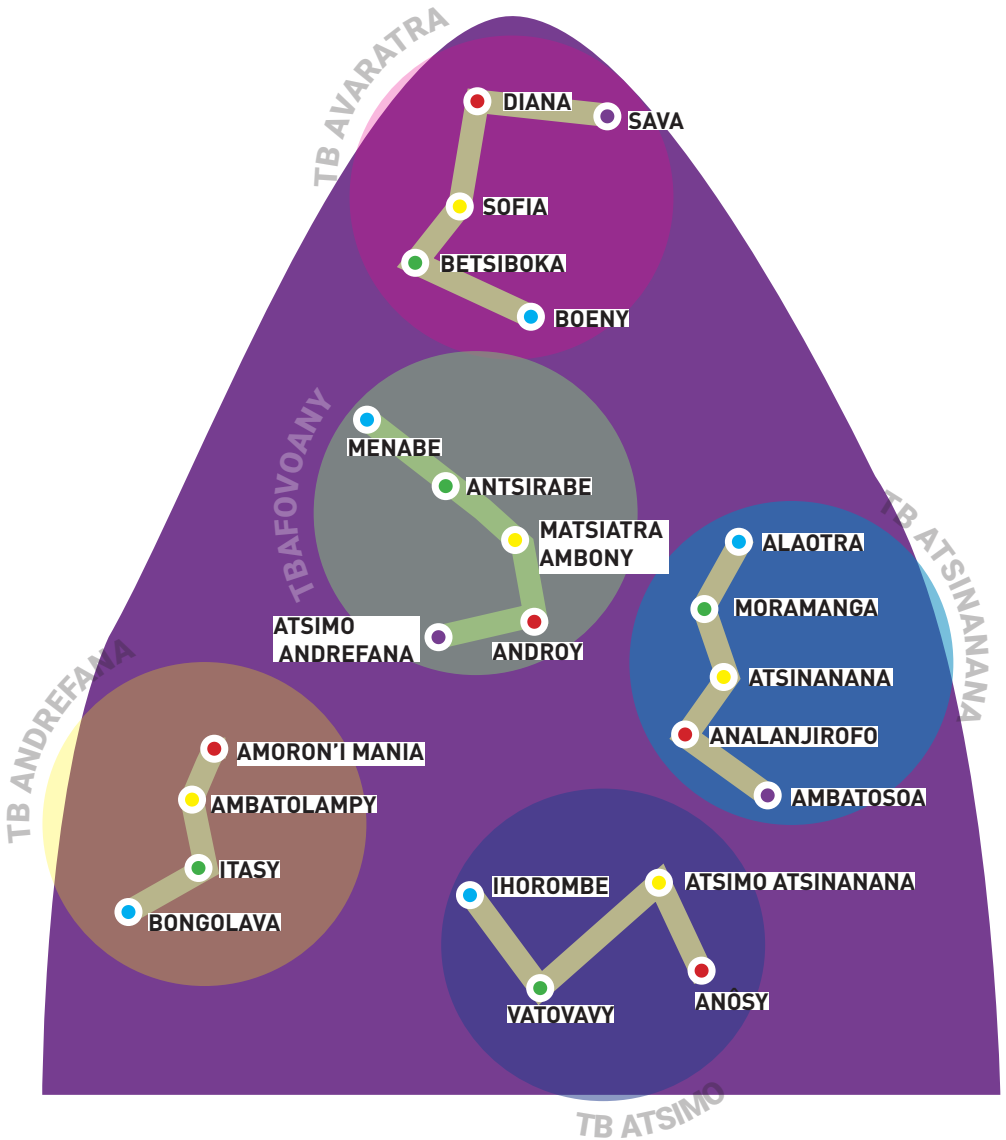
TB AVARATRA

DIANA
SAVA
SOFIA
BETSIBOKA
BOENY

TBAFOVOANY

MENABE
ANTSIRABE
MATSIATRA AMBONY
ATSIMO ANDREFANA
ANDROY

TB ATSINANANA

ALAOTRA
MORAMANGA
ATSINANANA
ANALANJIROFO
AMBATOSOA

TB ANDREFANA

AMORON'I MANIA
AMBATOLAMPY
ITASY
BONGOLAVA

IHOROMBE
ATSIMO ATSINANANA
VATOVAVY
ANÔSY

TB ATSIMO